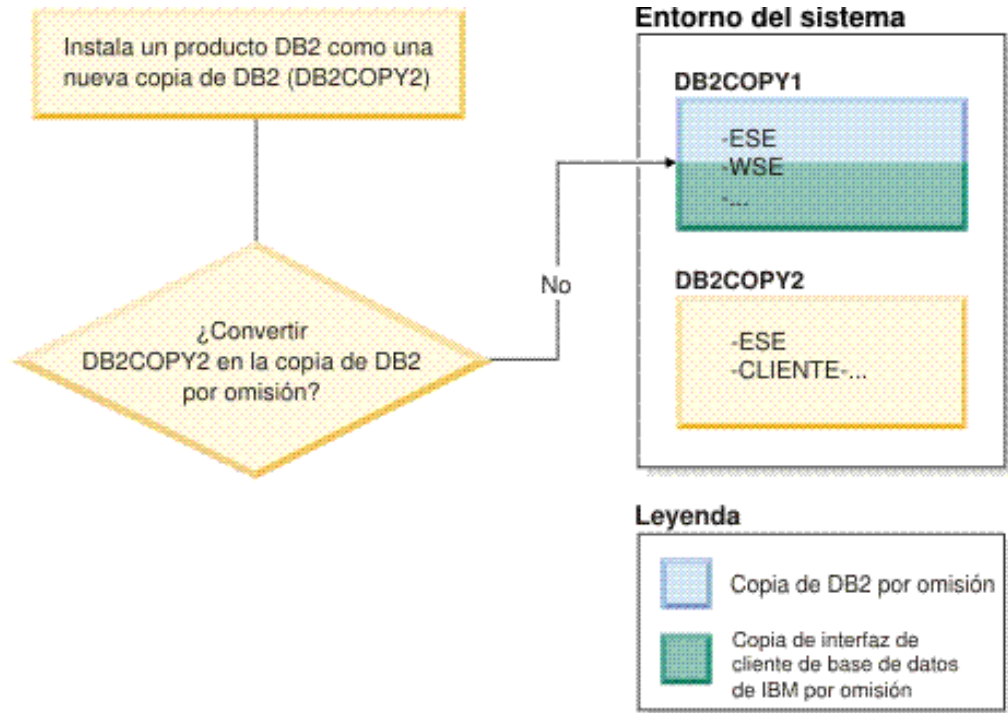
Instala un producto DB2 como una nueva copia de DB2 (DB2COPY2)

¿Convertir DB2COPY2 en la copia de DB2 por omisión?

No

Entorno del sistema

DB2COPY1

-ESE
-WSE
-...

DB2COPY2

-ESE
-CLIENTE-...

Leyenda

Copia de DB2 por omisión

Copia de interfaz de cliente de base de datos de IBM por omisión